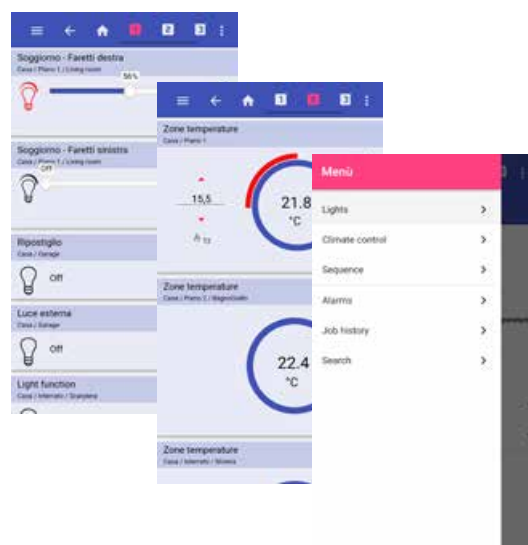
1 2 3

Soggiorno - Faretti destra
Casa / Piano 1 / Living room
56%

Soggiorno - Faretti sinistra
Casa / Piano 1 / Living room
Off

Ripostiglio
Casa / Garage
Off

Luce esterna
Casa / Garage
Off

Light function
Casa / Interrato / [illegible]

1 2 3

Zone temperature
Casa / Piano 1
15,5
21.8
°C

Zone temperature
Casa / Piano 1 / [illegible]
22.4
°C

Zone temperature
Casa / Interrato / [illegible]

Menù
Lights >
Climate control >
Sequence >
Alarms >
Job history >
Search >